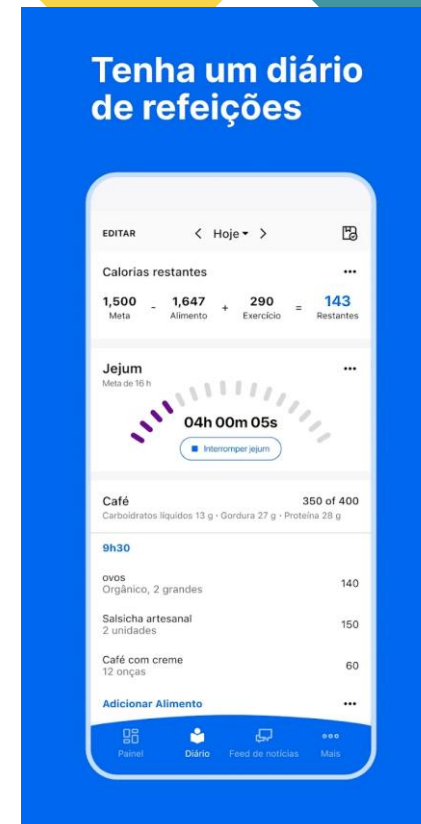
Tenha um diário de refeições

EDITAR < Hoje ▾ >

Calorias restantes ···

1,500 Meta - 1,647 Alimento + 290 Exercício = 143 Restantes

Jejum ···
Meta de 16 h

04h 00m 05s

Interromper jejum

Café 350 of 400
Carboidratos líquidos 13 g · Gordura 27 g · Proteína 28 g

9h30

ovos
Orgânico, 2 grandes 140

Salsicha artesanal
2 unidades 150

Café com creme
12 onças 60

Adicionar Alimento ···

Painel Diário Feed de notícias Mais